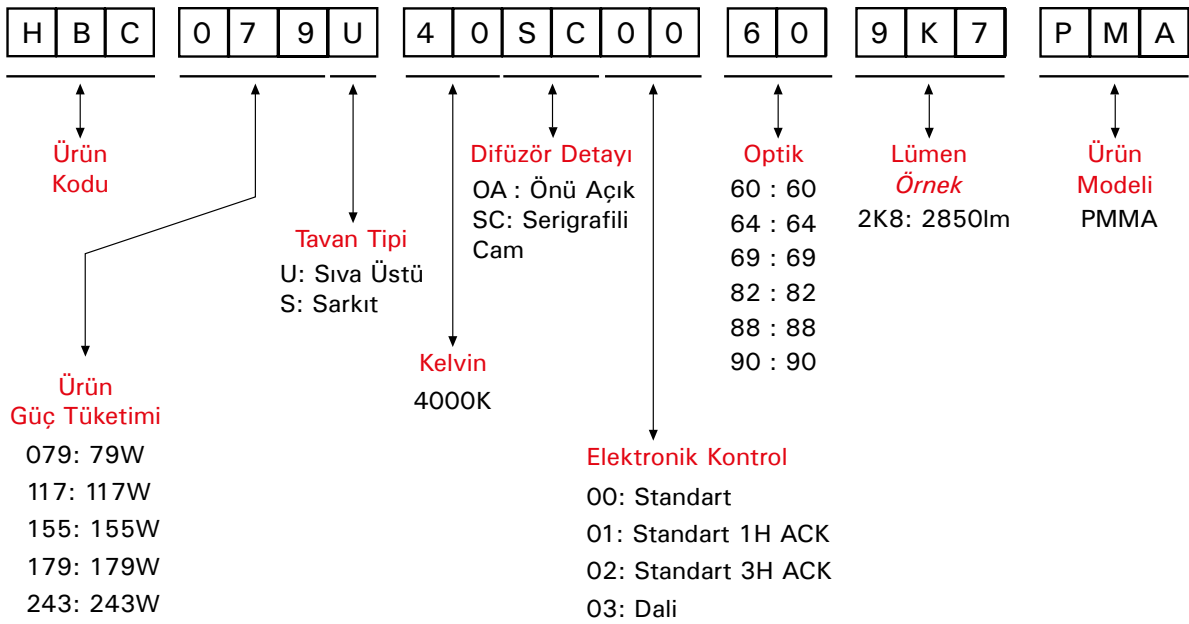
H B C 0 7 9 U 4 0 S C 0 0 6 0 9 K 7 P M A

Ürün Kodu

Difüzör Detayı
OA : Önü Açık
SC: Serigrafili Cam

Optik
60 : 60
64 : 64
69 : 69
82 : 82
88 : 88
90 : 90

Lümen
*Örnek*
2K8: 2850lm

Ürün Modeli
PMMA

Tavan Tipi
U: Sıva Üstü
S: Sarkıt

Kelvin
4000K

Ürün Güç Tüketimi
079: 79W
117: 117W
155: 155W
179: 179W
243: 243W

Elektronik Kontrol
00: Standart
01: Standart 1H ACK
02: Standart 3H ACK
03: Dali